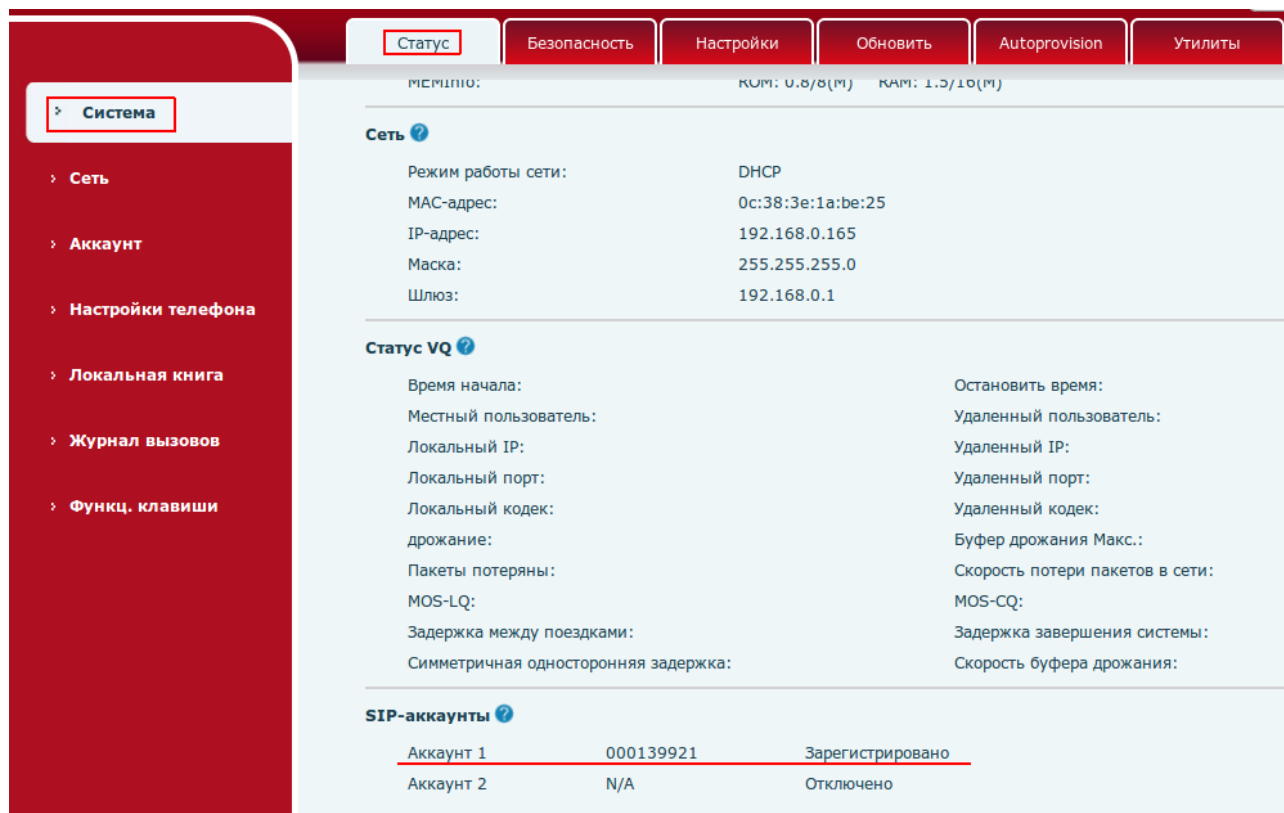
Статус | Безопасность | Настройки | Обновить | Autoprovision | Утилиты

› Система

› Сеть

› Аккаунт

› Настройки телефона

› Локальная книга

› Журнал вызовов

› Функц. клавиши

MEMInfo: ROM: 0.8/8(M) RAM: 1.5/16(M)

Сеть

Режим работы сети: DHCP
MAC-адрес: 0c:38:3e:1a:be:25
IP-адрес: 192.168.0.165
Маска: 255.255.255.0
Шлюз: 192.168.0.1

Статус VQ

Время начала:
Местный пользователь:
Локальный IP:
Локальный порт:
Локальный кодек:
дрожание:
Пакеты потеряны:
MOS-LQ:
Задержка между поездками:
Симметричная односторонняя задержка:

Остановить время:
Удаленный пользователь:
Удаленный IP:
Удаленный порт:
Удаленный кодек:
Буфер дрожания Макс.:
Скорость потери пакетов в сети:
MOS-CQ:
Задержка завершения системы:
Скорость буфера дрожания:

SIP-аккаунты

| Аккаунт 1 | 000139921 | Зарегистрировано |
|---|---|---|
| Аккаунт 2 | N/A | Отключено |